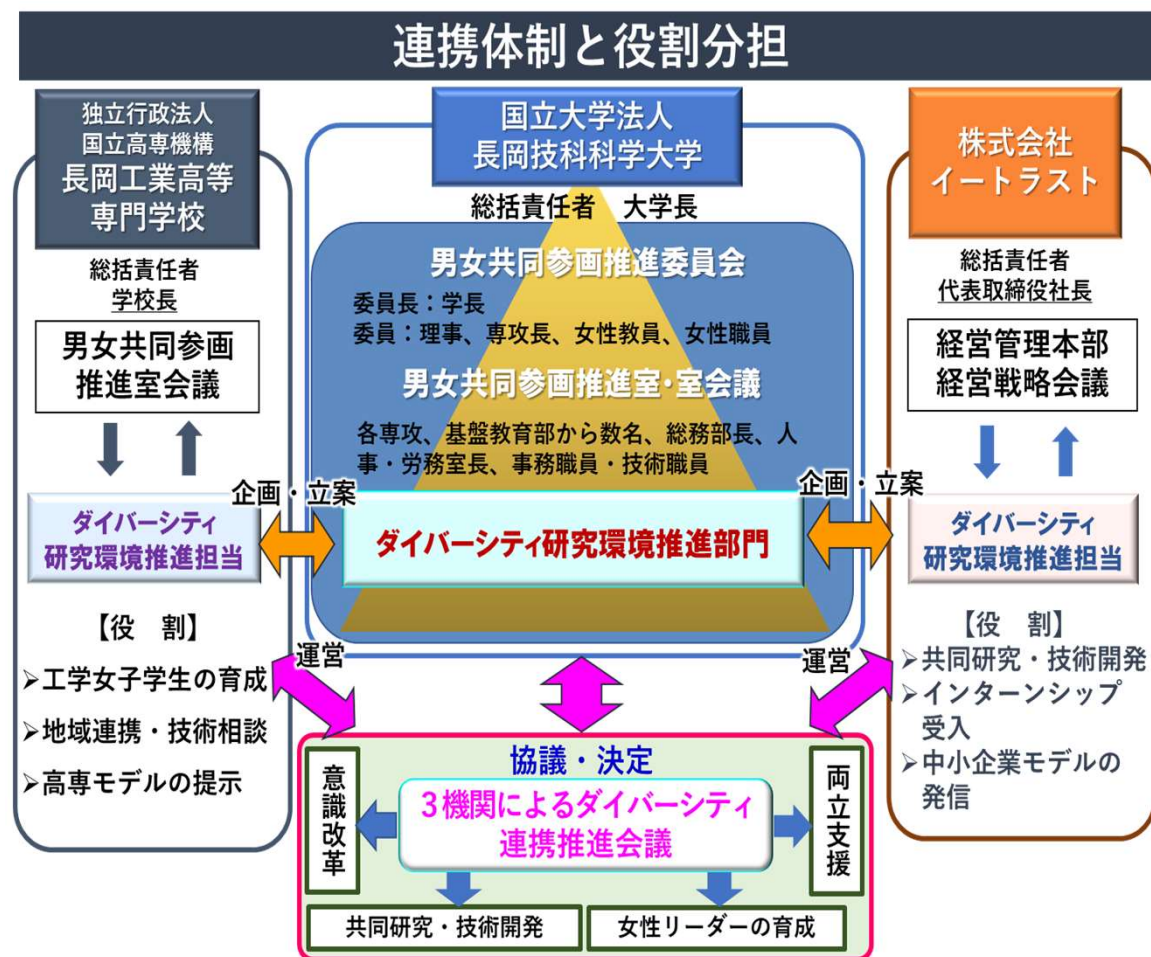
連携体制と役割分担

独立行政法人
国立高専機構
長岡工業高等
専門学校

総括責任者
学校長

男女共同参画
推進室会議

企画・立案

ダイバーシティ
研究環境推進担当

【役　割】
➢工学女子学生の育成
➢地域連携・技術相談
➢高専モデルの提示

運営

国立大学法人
長岡技科科学大学

総括責任者　大学長

男女共同参画推進委員会
委員長：学長
委員：理事、専攻長、女性教員、女性職員

男女共同参画推進室・室会議
各専攻、基盤教育部から数名、総務部長、人事・労務室長、事務職員・技術職員

ダイバーシティ研究環境推進部門

株式会社
イートラスト

総括責任者
代表取締役社長

経営管理本部
経営戦略会議

企画・立案

ダイバーシティ
研究環境推進担当

【役　割】
➢共同研究・技術開発
➢インターンシップ受入
➢中小企業モデルの発信

運営

協議・決定

意識改革

3機関によるダイバーシティ
連携推進会議

両立支援

共同研究・技術開発

女性リーダーの育成